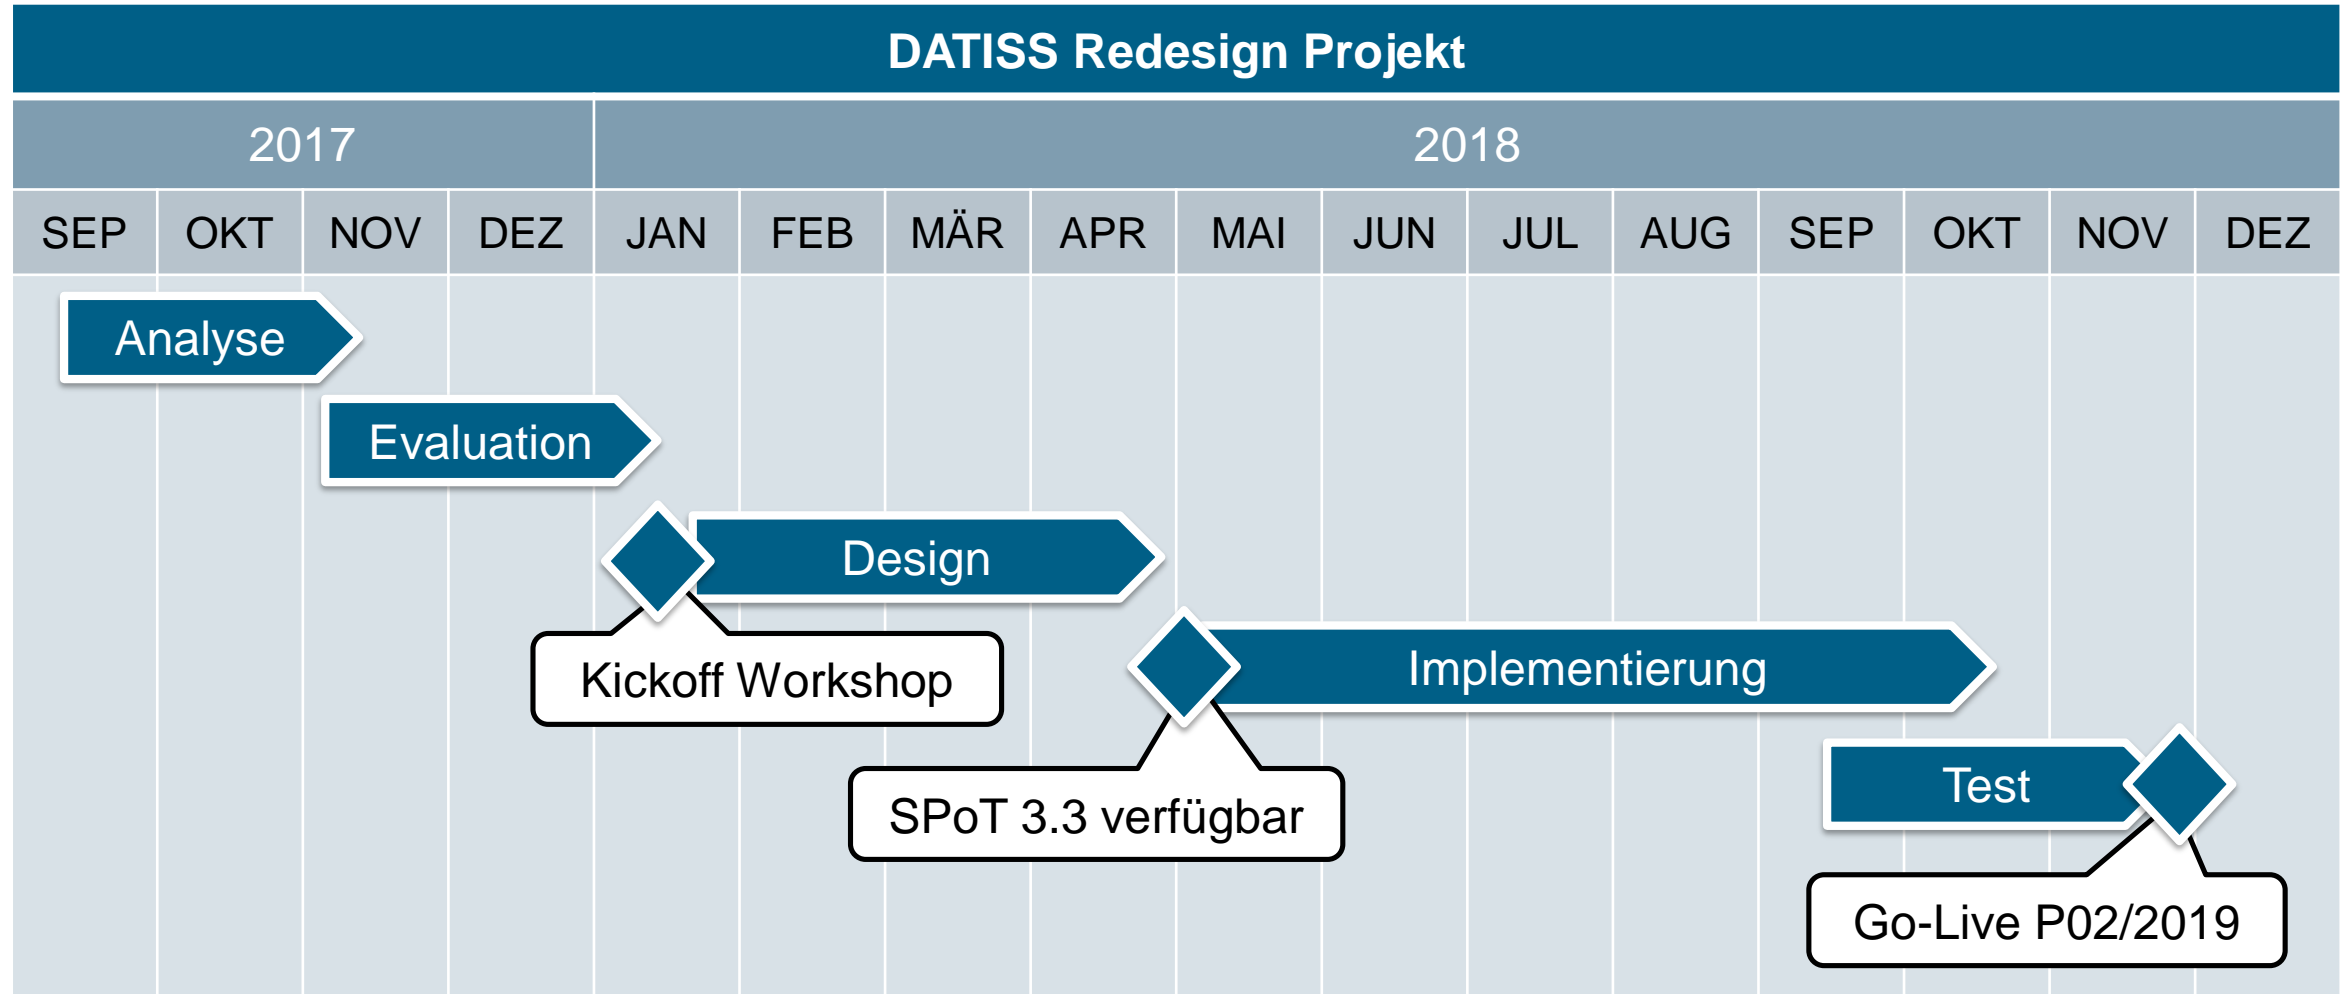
DATISS Redesign Projekt

| 2017 | | | | 2018 | | | | | | | | | | | |
|---|---|---|---|---|---|---|---|---|---|---|---|---|---|---|---|
| SEP | OKT | NOV | DEZ | JAN | FEB | MÄR | APR | MAI | JUN | JUL | AUG | SEP | OKT | NOV | DEZ |

Analyse

Evaluation

Design

Kickoff Workshop

Implementierung

SPoT 3.3 verfügbar

Test

Go-Live P02/2019